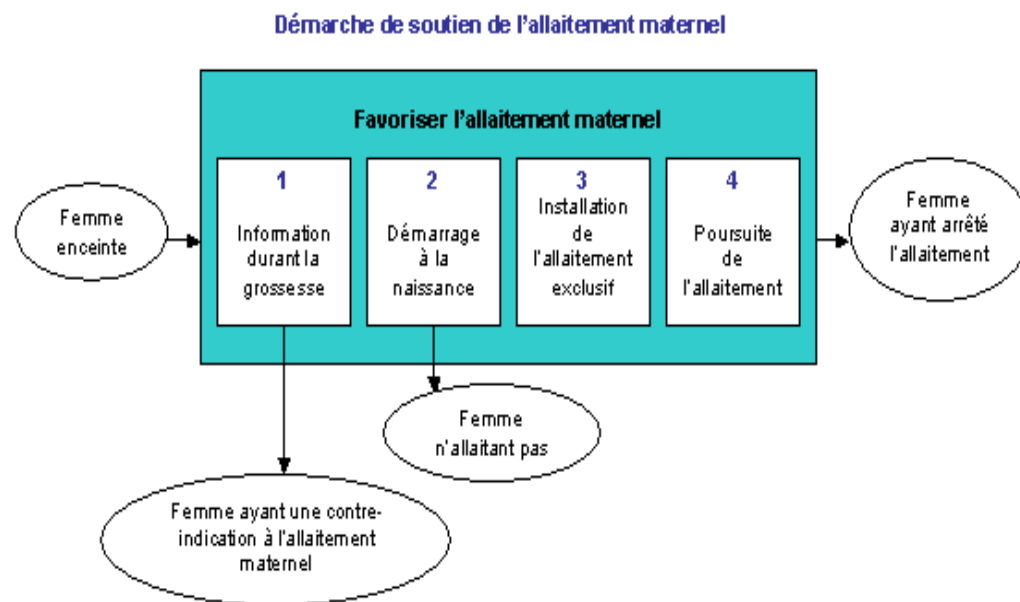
Démarche de soutien de l'allaitement maternel

Femme enceinte

Favoriser l'allaitement maternel

1
Information durant la grossesse

2
Démarrage à la naissance

3
Installation de l'allaitement exclusif

4
Poursuite de l'allaitement

Femme ayant arrêté l'allaitement

Femme n'allaitant pas

Femme ayant une contre-indication à l'allaitement maternel